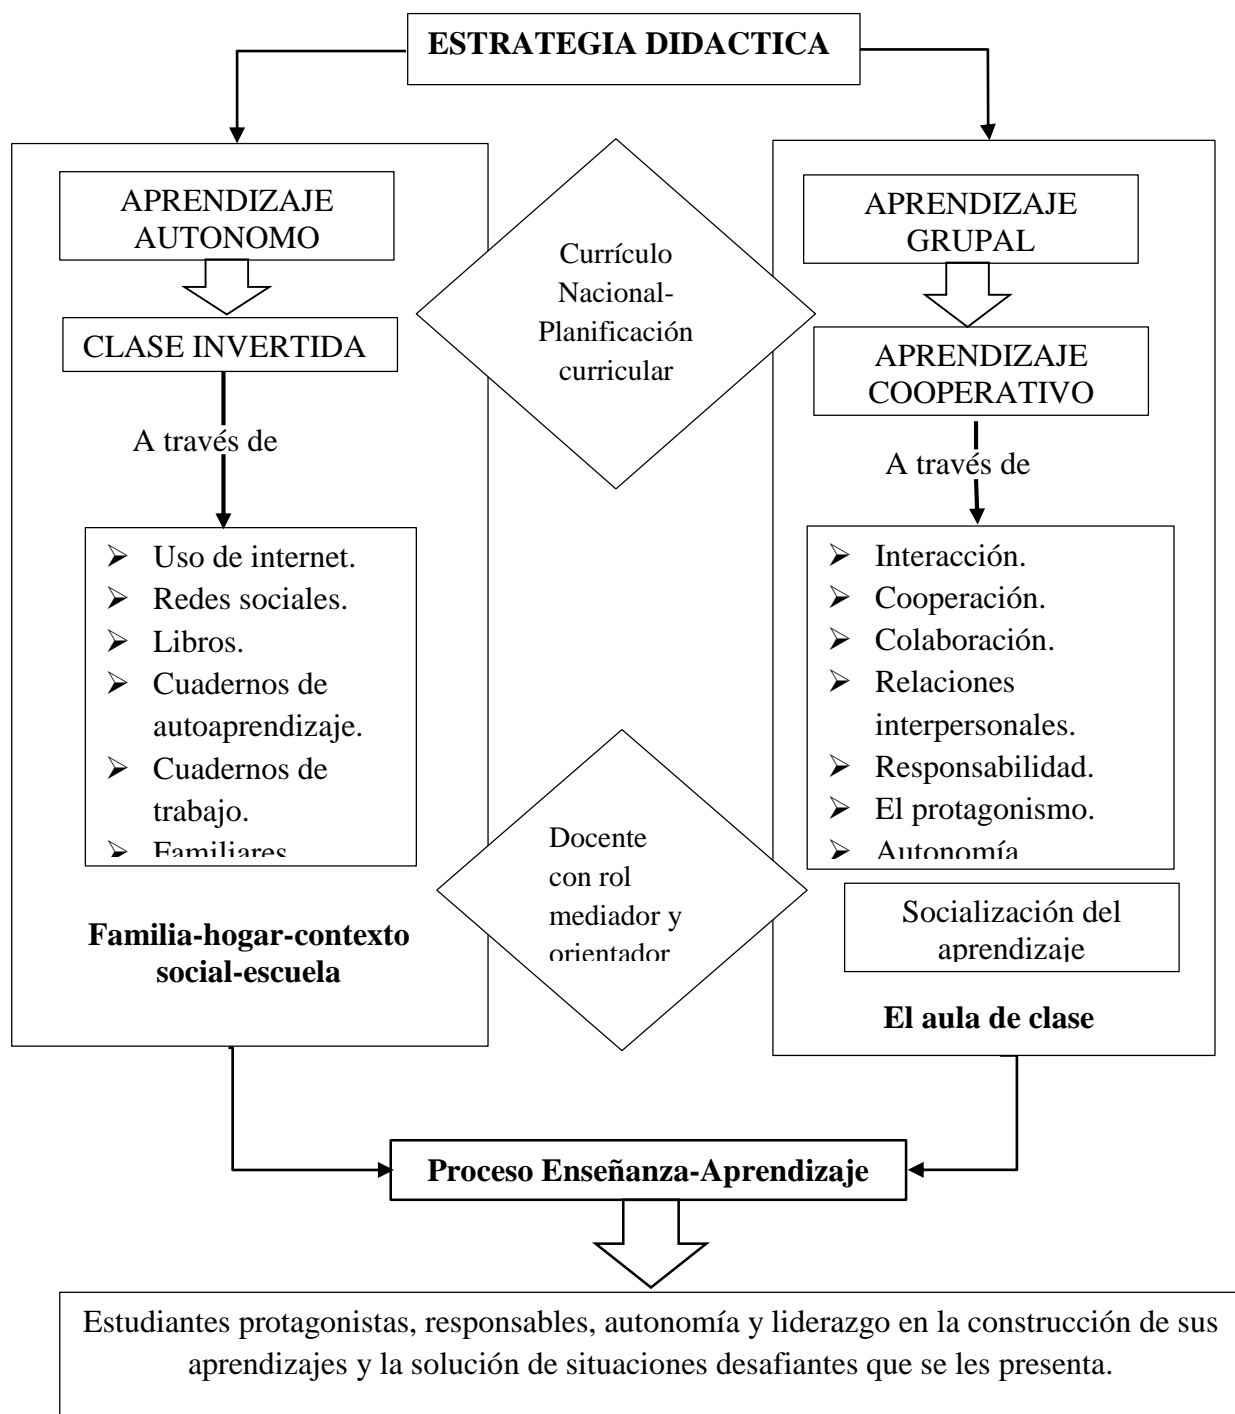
ESTRATEGIA DIDACTICA

APRENDIZAJE AUTONOMO

CLASE INVERTIDA

A través de

- Uso de internet.
- Redes sociales.
- Libros.
- Cuadernos de autoaprendizaje.
- Cuadernos de trabajo.
- Familiares

Familia-hogar-contexto social-escuela

Currículo Nacional-Planificación curricular

Docente con rol mediador y orientador

APRENDIZAJE GRUPAL

APRENDIZAJE COOPERATIVO

A través de

- Interacción.
- Cooperación.
- Colaboración.
- Relaciones interpersonales.
- Responsabilidad.
- El protagonismo.
- Autonomía

Socialización del aprendizaje

El aula de clase

Proceso Enseñanza-Aprendizaje

Estudiantes protagonistas, responsables, autonomía y liderazgo en la construcción de sus aprendizajes y la solución de situaciones desafiantes que se les presenta.